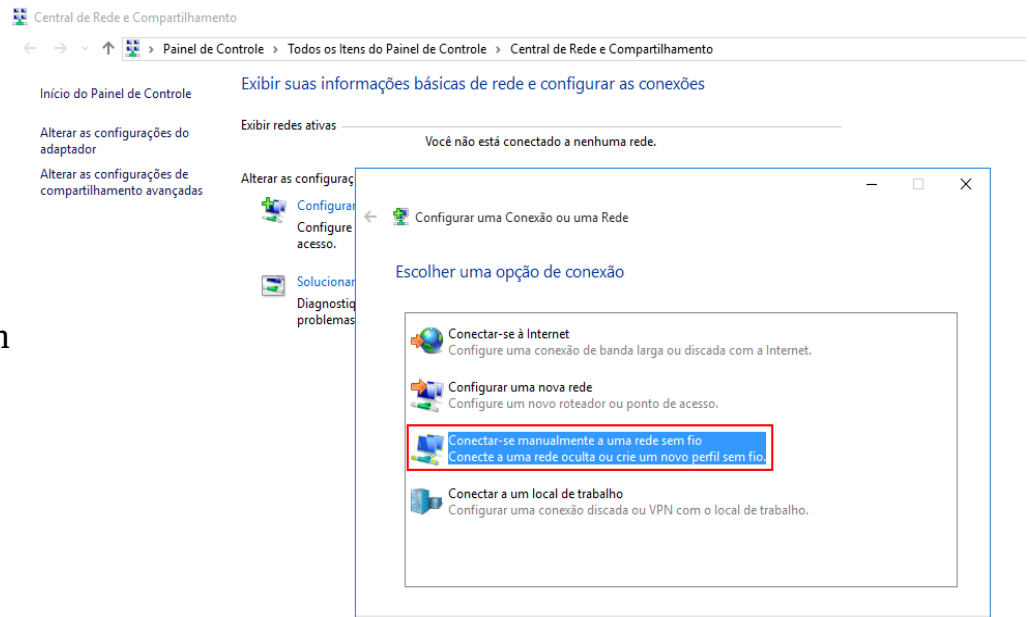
Central de Rede e Compartilhamento

Painel de Controle › Todos os Itens do Painel de Controle › Central de Rede e Compartilhamento

Início do Painel de Controle

Alterar as configurações do adaptador

Alterar as configurações de compartilhamento avançadas

Exibir suas informações básicas de rede e configurar as conexões

Exibir redes ativas

Você não está conectado a nenhuma rede.

Alterar as configuraç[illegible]

Configurar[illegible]
Configure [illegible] acesso.

Solucionar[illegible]
Diagnostiq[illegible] problemas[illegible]

n

Configurar uma Conexão ou uma Rede

Escolher uma opção de conexão

Conectar-se à Internet
Configure uma conexão de banda larga ou discada com a Internet.

Configurar uma nova rede
Configure um novo roteador ou ponto de acesso.

Conectar-se manualmente a uma rede sem fio
Conecte a uma rede oculta ou crie um novo perfil sem fio.

Conectar a um local de trabalho
Configurar uma conexão discada ou VPN com o local de trabalho.